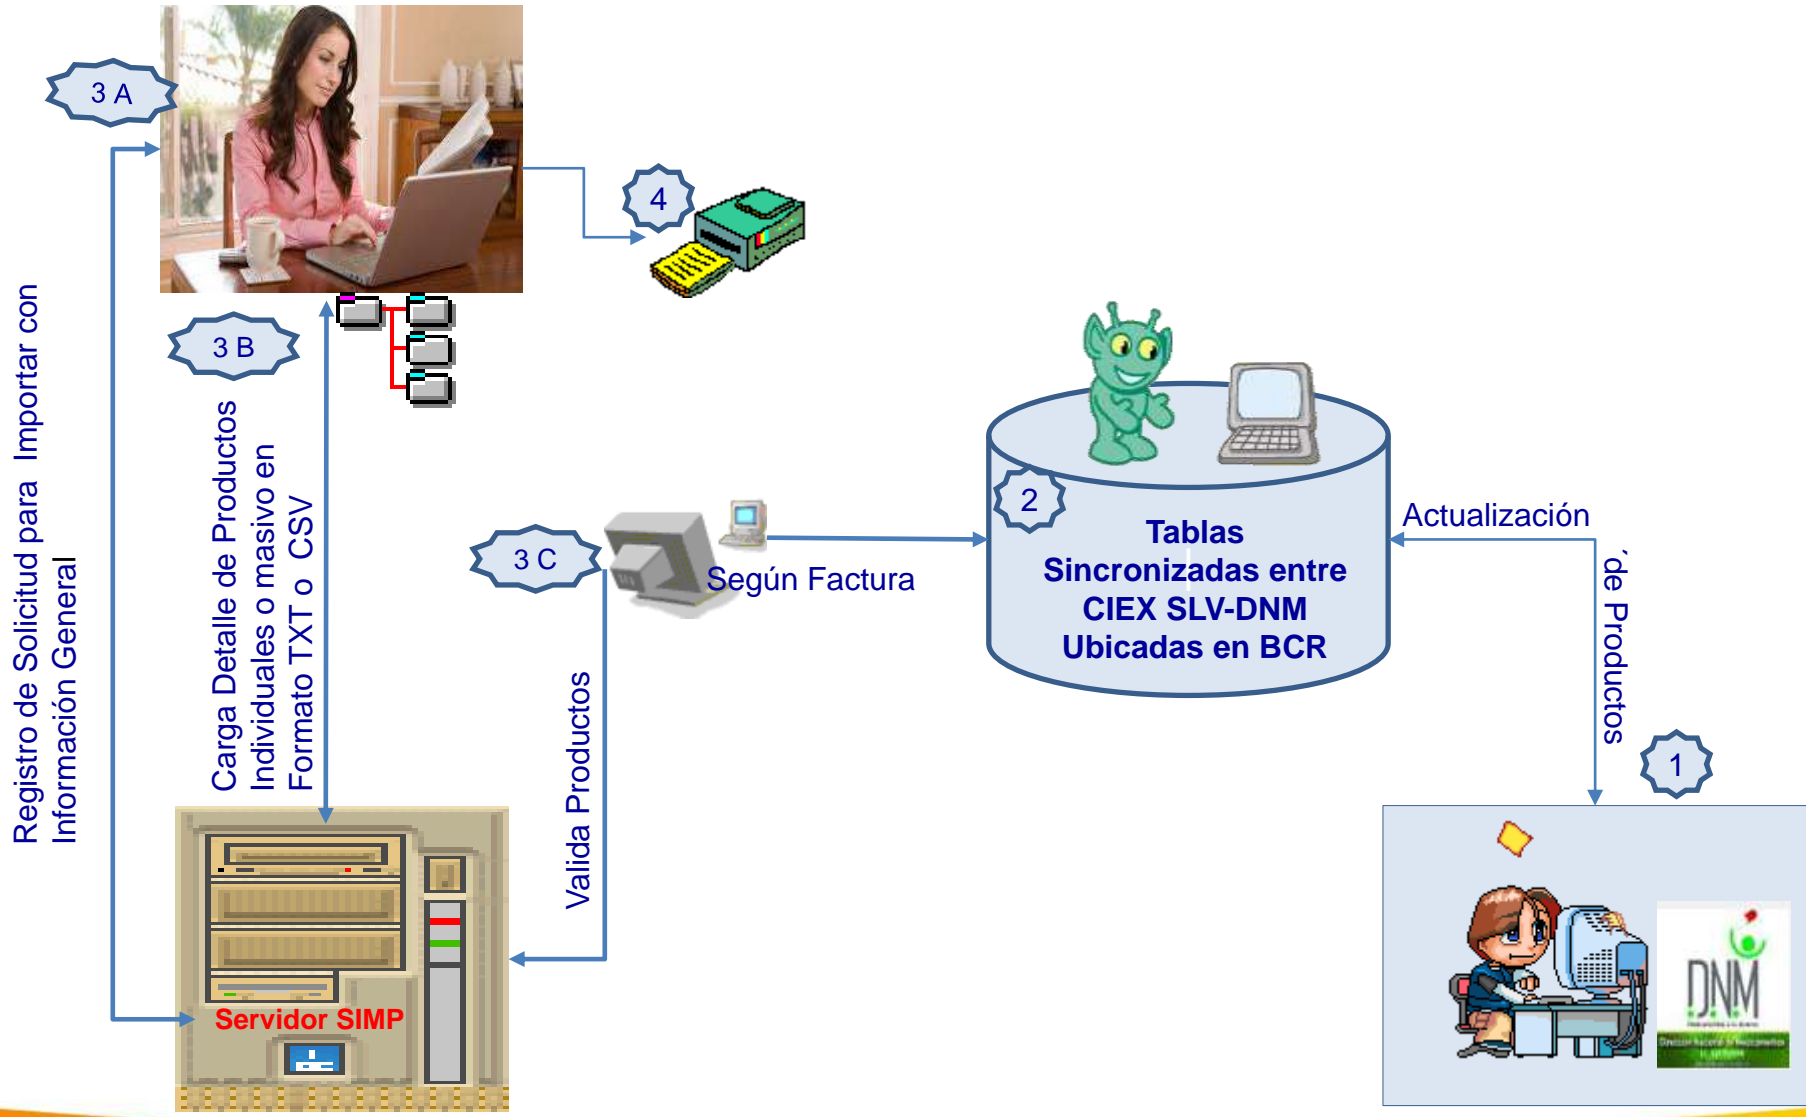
3 A

4

3 B

Registro de Solicitud para Importar con Información General

Carga Detalle de Productos Individuales o masivo en Formato TXT o CSV

3 C

Según Factura

2

Tablas Sincronizadas entre CIEX SLV-DNM Ubicadas en BCR

Actualización ´de Productos

1

Valida Productos

Servidor SIMP

DNM